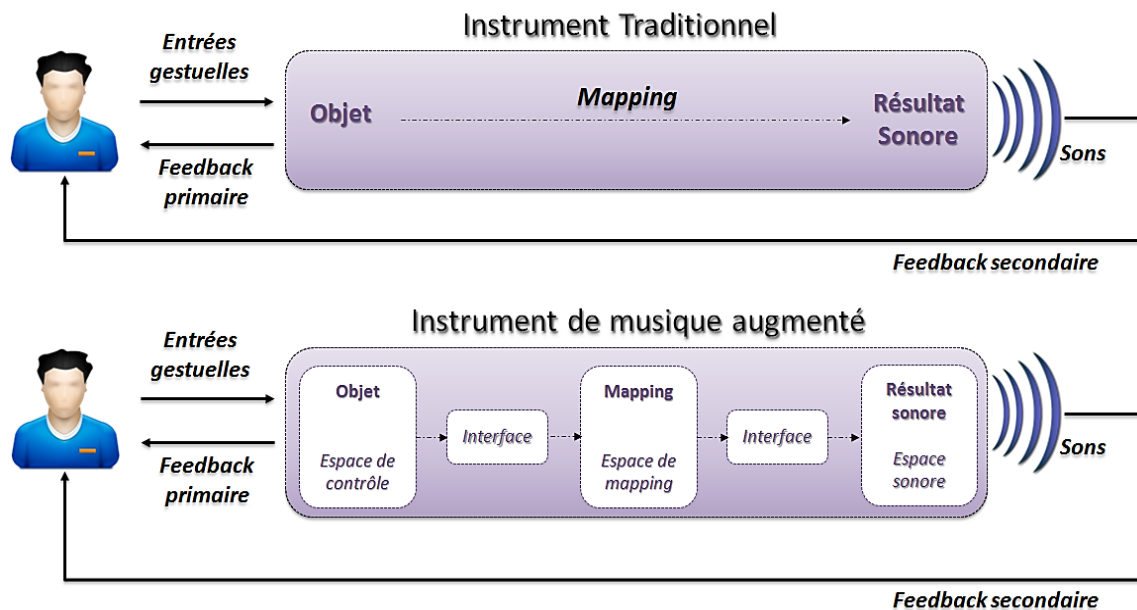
Instrument Traditionnel

Entrées gestuelles

Objet

Mapping

Résultat Sonore

Sons

Feedback primaire

Feedback secondaire

Instrument de musique augmenté

Entrées gestuelles

Objet

Espace de contrôle

Interface

Mapping

Espace de mapping

Interface

Résultat sonore

Espace sonore

Sons

Feedback primaire

Feedback secondaire